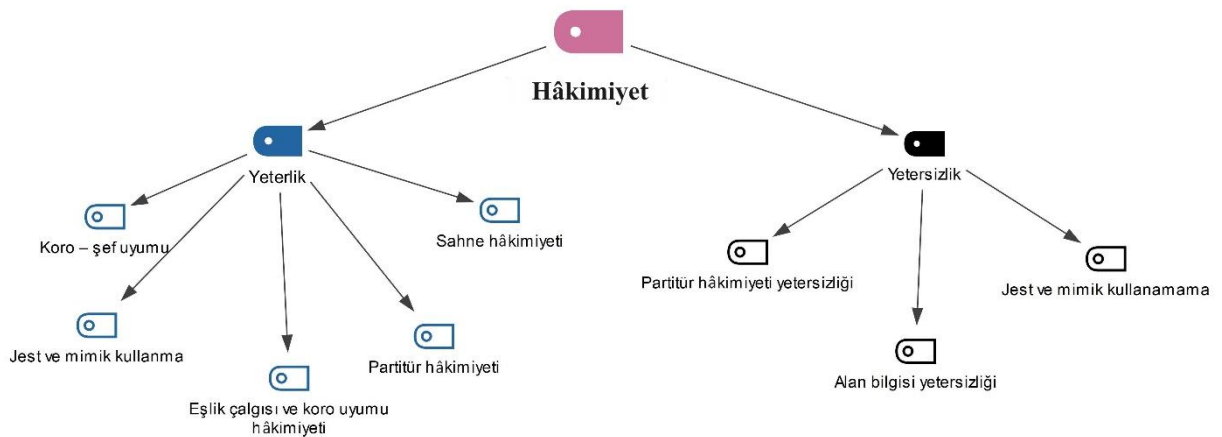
Hâkimiyet

Yeterlik

Koro – şef uyumu

Sahne hâkimiyeti

Jest ve mimik kullanma

Partitür hâkimiyeti

Eşlik çalgısı ve koro uyumu hâkimiyeti

Yetersizlik

Partitür hâkimiyeti yetersizliği

Jest ve mimik kullanamama

Alan bilgisi yetersizliği